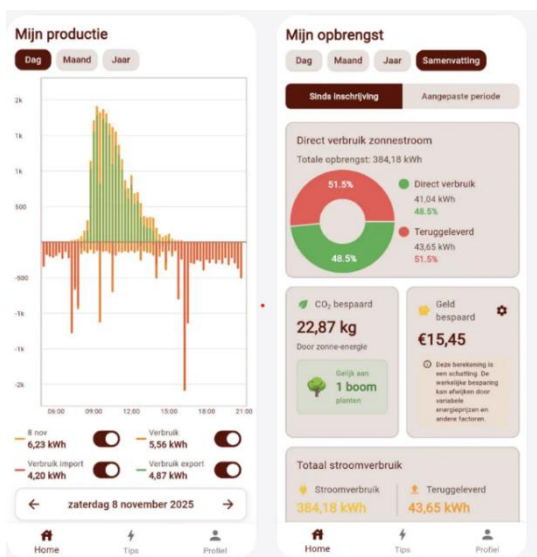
Mijn productie

Dag Maand Jaar

2k
1k
1k
500
-500
-1k
-1k
-2k

06:00 09:00 12:00 15:00 18:00 21:00

8 nov
6,23 kWh

Verbruik
5,56 kWh

Verbruik import
4,20 kWh

Verbruik export
4,87 kWh

← zaterdag 8 november 2025 →

Home Tips Profiel

Mijn opbrengst

Dag Maand Jaar Samenvatting

Sinds inschrijving Aangepaste periode

Direct verbruik zonnestroom

Totale opbrengst: 384,18 kWh

51.5%
48.5%

Direct verbruik
41,04 kWh
48.5%

Teruggeleverd
43,65 kWh
51.5%

$CO_2$ bespaard

22,87 kg

Door zonne-energie

Gelijk aan
1 boom
planten

Geld bespaard

€15,45

Deze berekening is een schatting. De werkelijke besparing kan afwijken door variabele energieprijzen en andere factoren

Totaal stroomverbruik

Stroomverbruik
384,18 kWh

Teruggeleverd
43,65 kWh

Home Tips Profiel